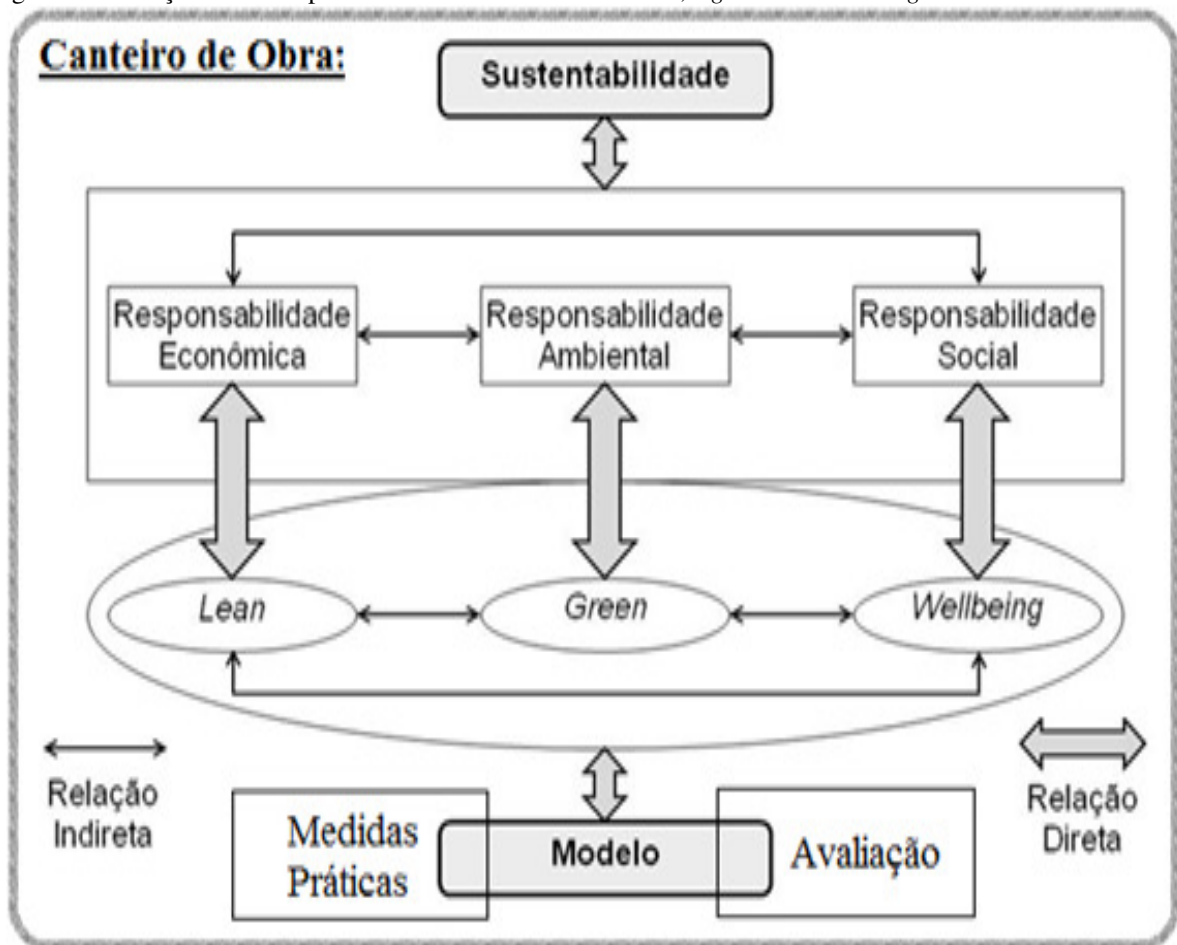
Canteiro de Obra:

Sustentabilidade

Responsabilidade Econômica

Responsabilidade Ambiental

Responsabilidade Social

Lean

Green

Wellbeing

Relação Indireta

Relação Direta

Medidas Práticas

Modelo

Avaliação